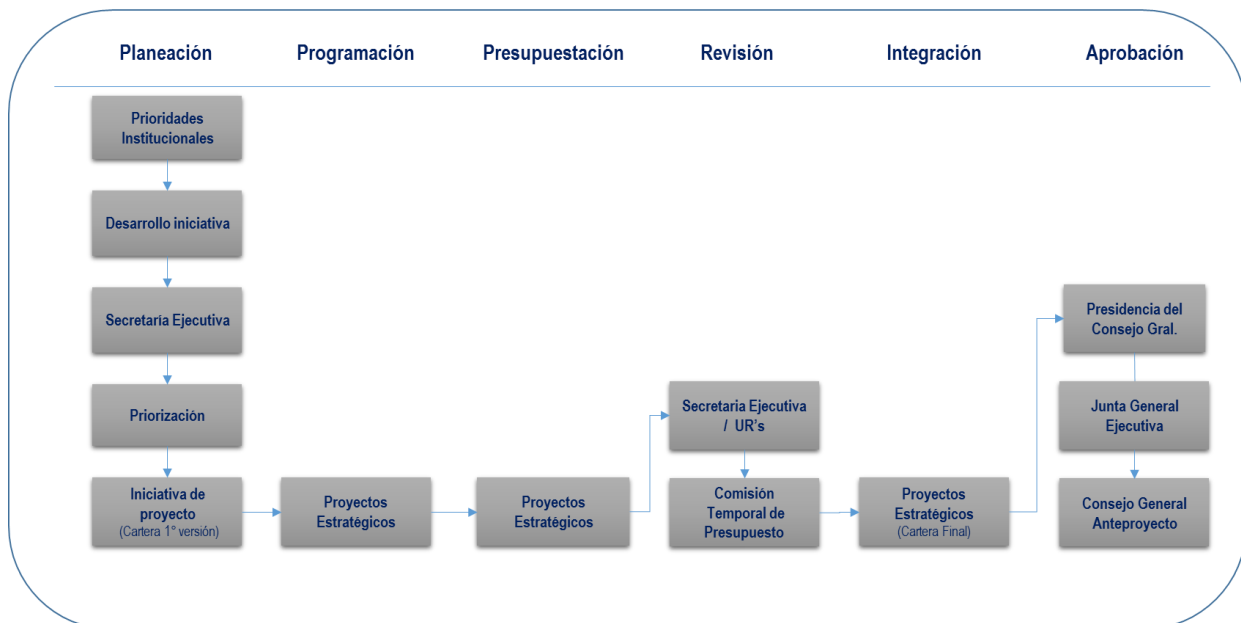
Planeación

Prioridades Institucionales

Desarrollo iniciativa

Secretaría Ejecutiva

Priorización

Iniciativa de proyecto
(Cartera 1° versión)

Programación

Proyectos Estratégicos

Presupuestación

Proyectos Estratégicos

Revisión

Secretaria Ejecutiva / UR's

Comisión Temporal de Presupuesto

Integración

Proyectos Estratégicos
(Cartera Final)

Aprobación

Presidencia del Consejo Gral.

Junta General Ejecutiva

Consejo General Anteproyecto